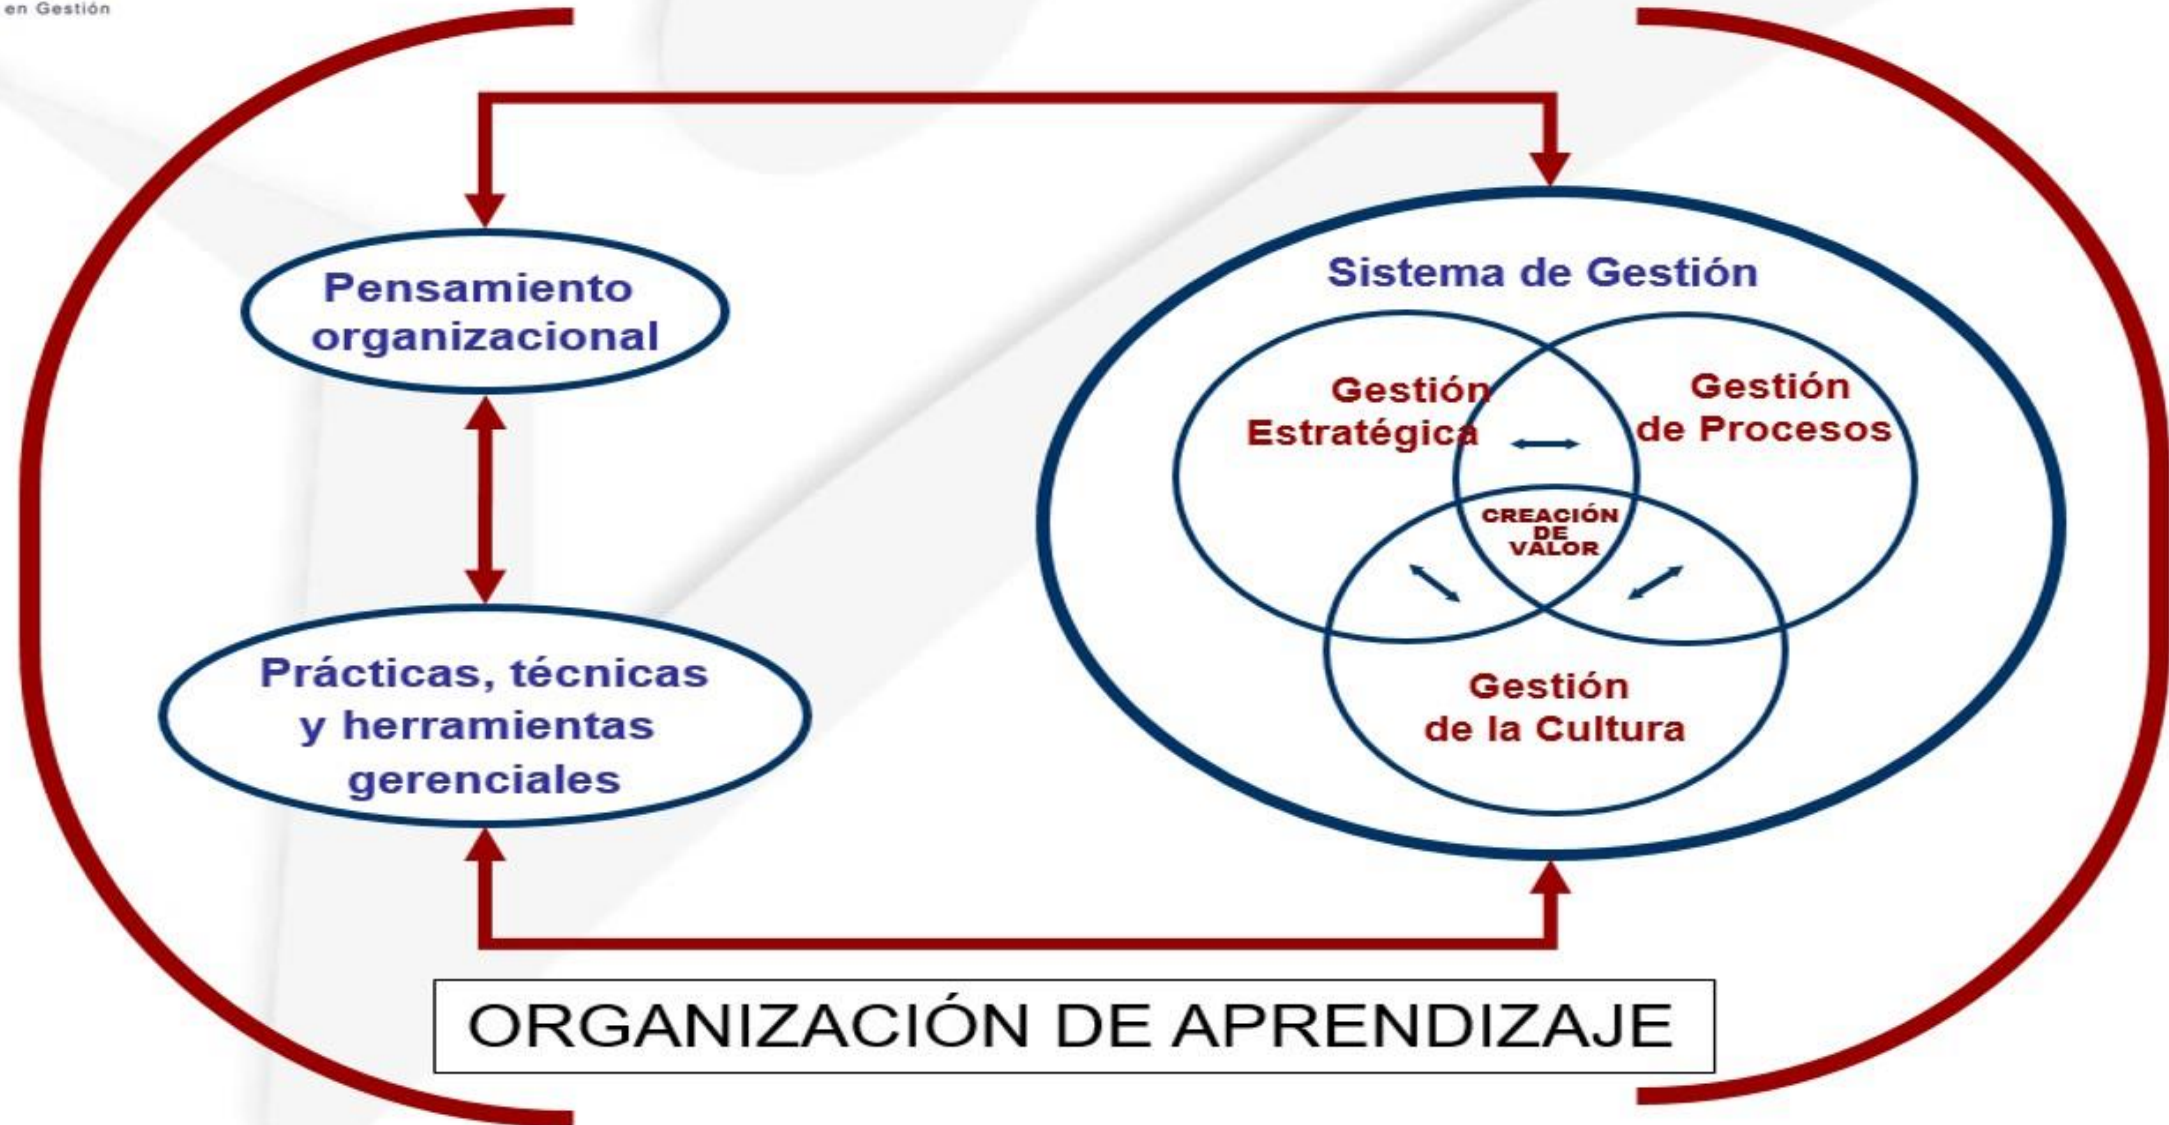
en Gestión

Pensamiento organizacional

Prácticas, técnicas y herramientas gerenciales

Sistema de Gestión

Gestión Estratégica

Gestión de Procesos

CREACIÓN DE VALOR

Gestión de la Cultura

ORGANIZACIÓN DE APRENDIZAJE